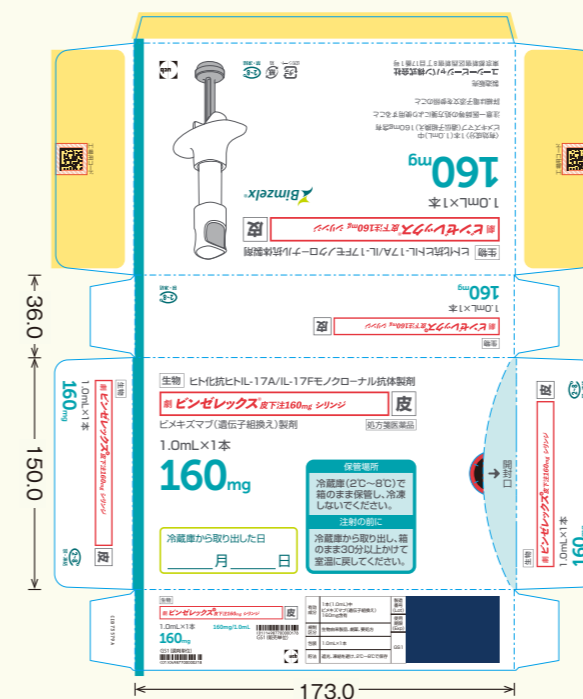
生物 ヒト化抗ヒトIL-17A/IL-17Fモノクローナル抗体製剤

劇 ビンゼレックス®皮下注160mg シリンジ 皮

1.0mL×1本

160mg

Bimzelx

製造販売 ユーシービージャパン株式会社

生物

劇 ビンゼレックス®皮下注160mg シリンジ 皮

1.0mL×1本

160mg

36.0

150.0

生物

劇 ビンゼレックス®皮下注160mg シリンジ

1.0mL×1本

160mg

皮

生物 ヒト化抗ヒトIL-17A/IL-17Fモノクローナル抗体製剤

劇 ビンゼレックス®皮下注160mg シリンジ 皮

ビメキズマブ(遺伝子組換え)製剤 処方箋医薬品

1.0mL×1本

160mg

保管場所

冷蔵庫(2℃~8℃)で箱のまま保管し、冷凍しないでください。

注射の前に

冷蔵庫から取り出し、箱のまま30分以上かけて室温に戻してください。

冷蔵庫から取り出した日

月 日

開封口

皮

劇 ビンゼレックス®皮下注160mg シリンジ

1.0mL×1本

160

劇 ビンゼレックス®皮下注160mg シリンジ 皮

1.0mL×1本 160mg/1.0mL

160mg

173.0